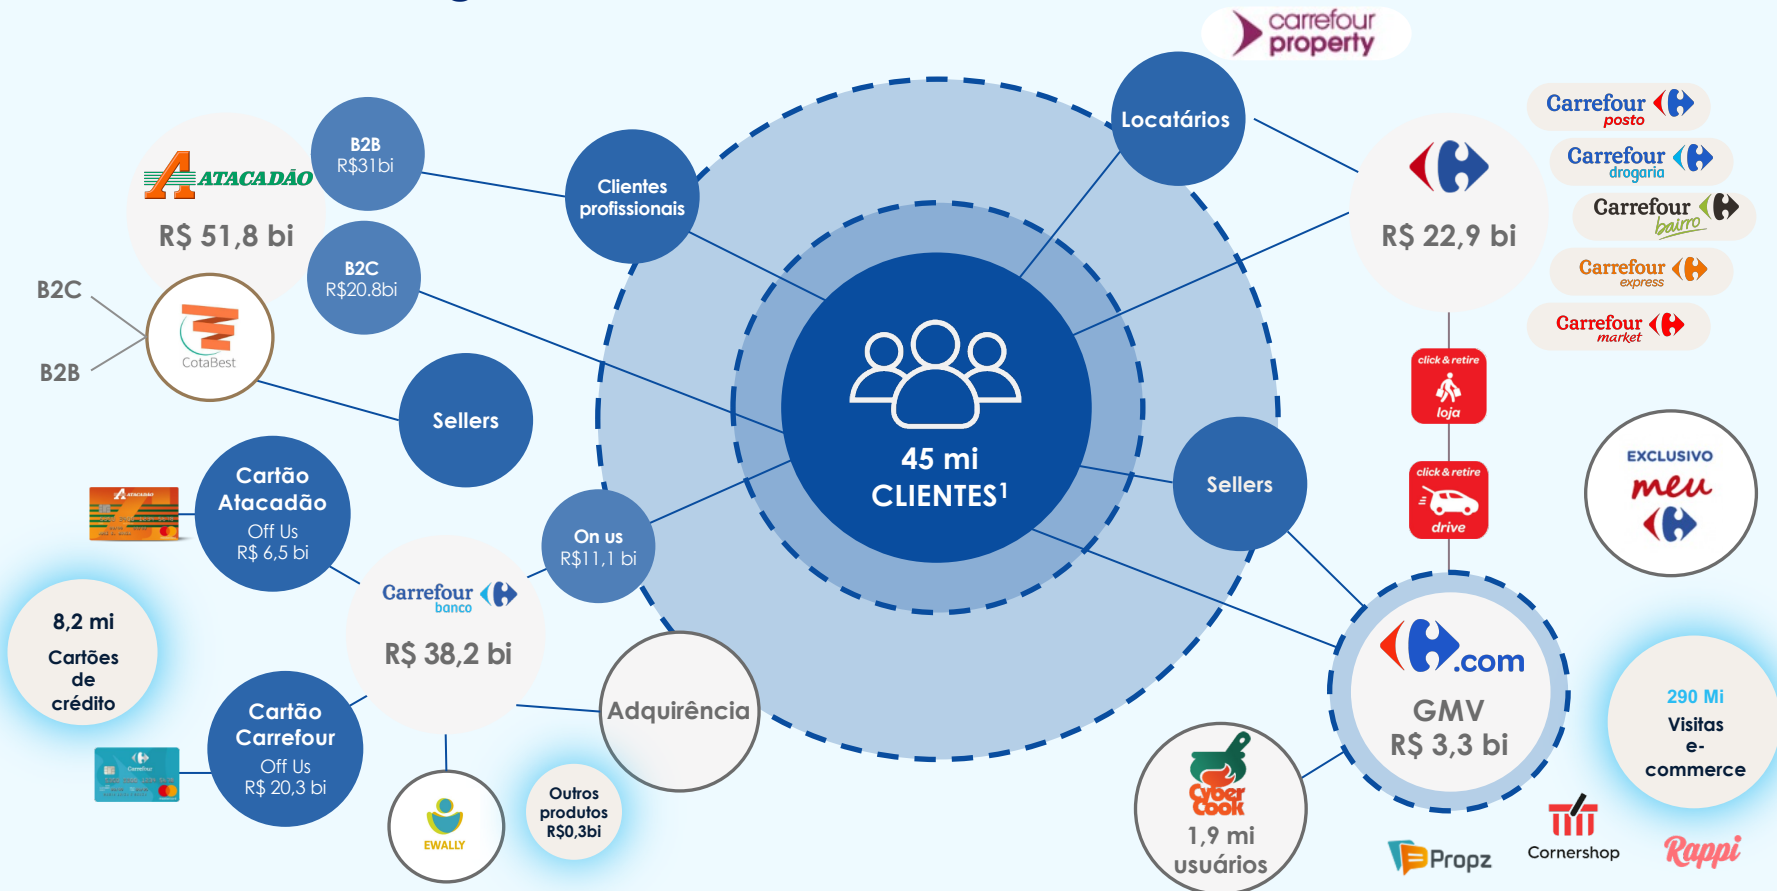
carrefour property

Locatários

Carrefour posto

Carrefour drogaria

Carrefour bairro

Carrefour express

Carrefour market

R$ 22,9 bi

ATACADÃO

R$ 51,8 bi

B2B
R$31bi

B2C
R$20.8bi

Clientes profissionais

B2C

B2B

CotaBest

Sellers

45 mi
CLIENTES¹

Sellers

click & retire
loja

click & retire
drive

EXCLUSIVO
meu

Cartão Atacadão
Off Us
R$ 6,5 bi

On us
R$11,1 bi

Carrefour banco

R$ 38,2 bi

8,2 mi
Cartões de crédito

Cartão Carrefour
Off Us
R$ 20,3 bi

Adquirência

EWALLY

Outros produtos
R$0,3bi

.com

GMV
R$ 3,3 bi

290 Mi
Visitas e-commerce

Cyber Cook
1,9 mi
usuários

Propz

Cornershop

Rappi